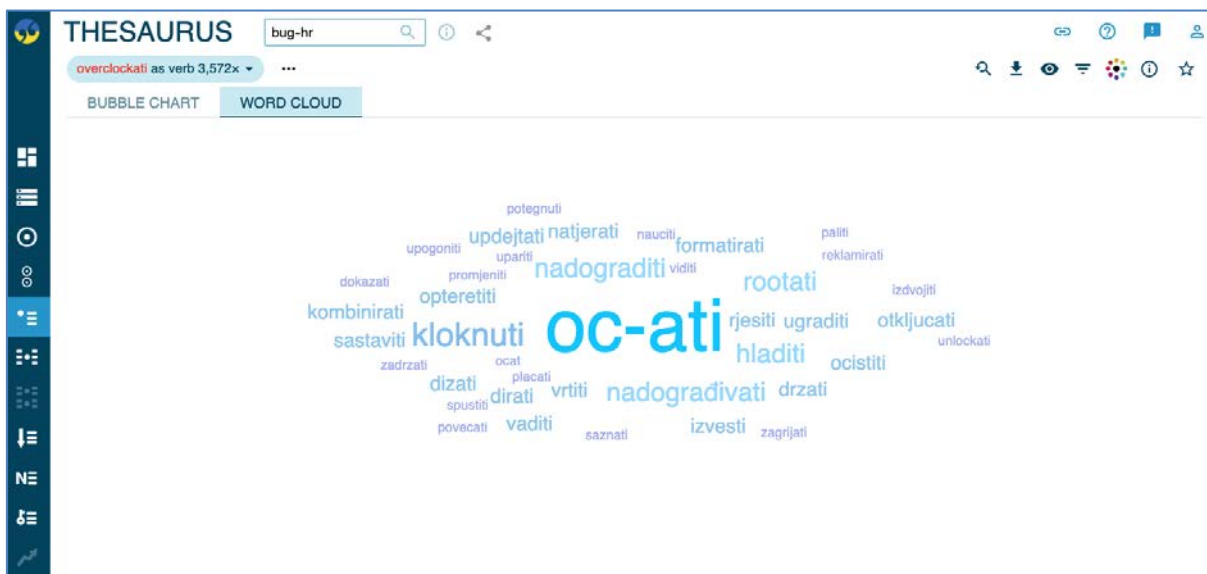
THESAURUS
bug-hr

overclockati as verb 3,572× ▾
...

BUBBLE CHART
WORD CLOUD

potegnuti
upogoniti updejtati natjerati nauciti formatirati paliti
upariti reklamirati
dokazati promjeniti nadograditi viditi rootati izdvojiti
opteretiti
kombinirati rjesiti ugraditi otkljucati
sastaviti kloknuti oc-ati hladiti unlockati
zadrzati ocat ocistiti
dizati placati
spustiti dirati vrtiti nadograđivati drzati
povecati vaditi saznati izvesti zagrijati

NΞ